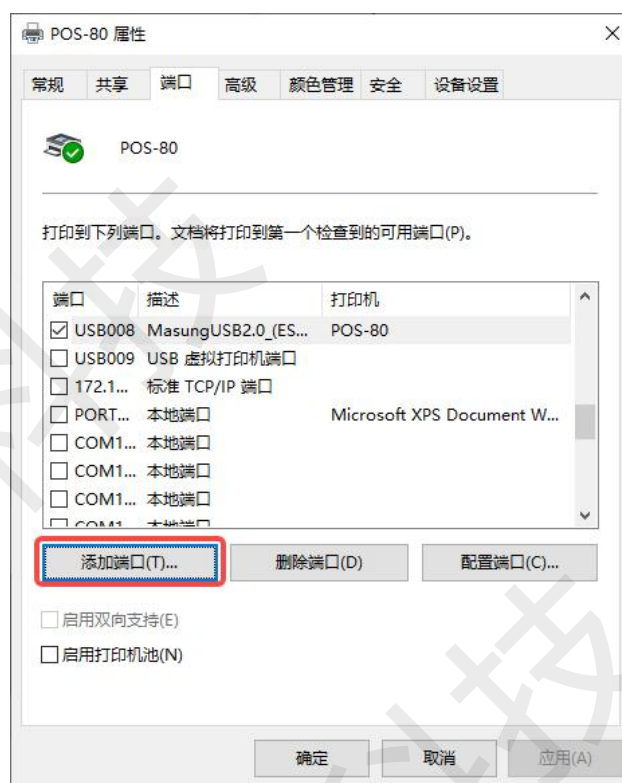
POS-80 属性

常规 | 共享 | 端口 | 高级 | 颜色管理 | 安全 | 设备设置

POS-80

打印到下列端口。文档将打印到第一个检查到的可用端口(P)。

| 端口 | 描述 | 打印机 |
|---|---|---|
| ☑ USB008 | MasungUSB2.0_(ES... | POS-80 |
| ☐ USB009 | USB 虚拟打印机端口 | |
| ☐ 172.1... | 标准 TCP/IP 端口 | |
| ☐ PORT... | 本地端口 | Microsoft XPS Document W... |
| ☐ COM1... | 本地端口 | |
| ☐ COM1... | 本地端口 | |
| ☐ COM1... | 本地端口 | |
| ☐ COM1... | 本地端口 | |

添加端口(T)... | 删除端口(D) | 配置端口(C)...

☐ 启用双向支持(E)

☐ 启用打印机池(N)

确定 | 取消 | 应用(A)